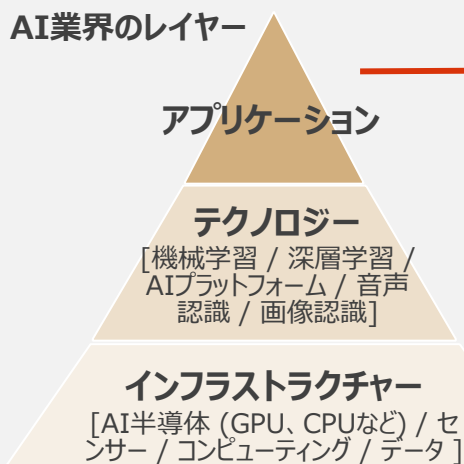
AI業界のレイヤー

アプリケーション

テクノロジー
[機械学習 / 深層学習 / AIプラットフォーム / 音声認識 / 画像認識]

インフラストラクチャー
[AI半導体 (GPU、CPUなど) / センサー / コンピューティング / データ ]